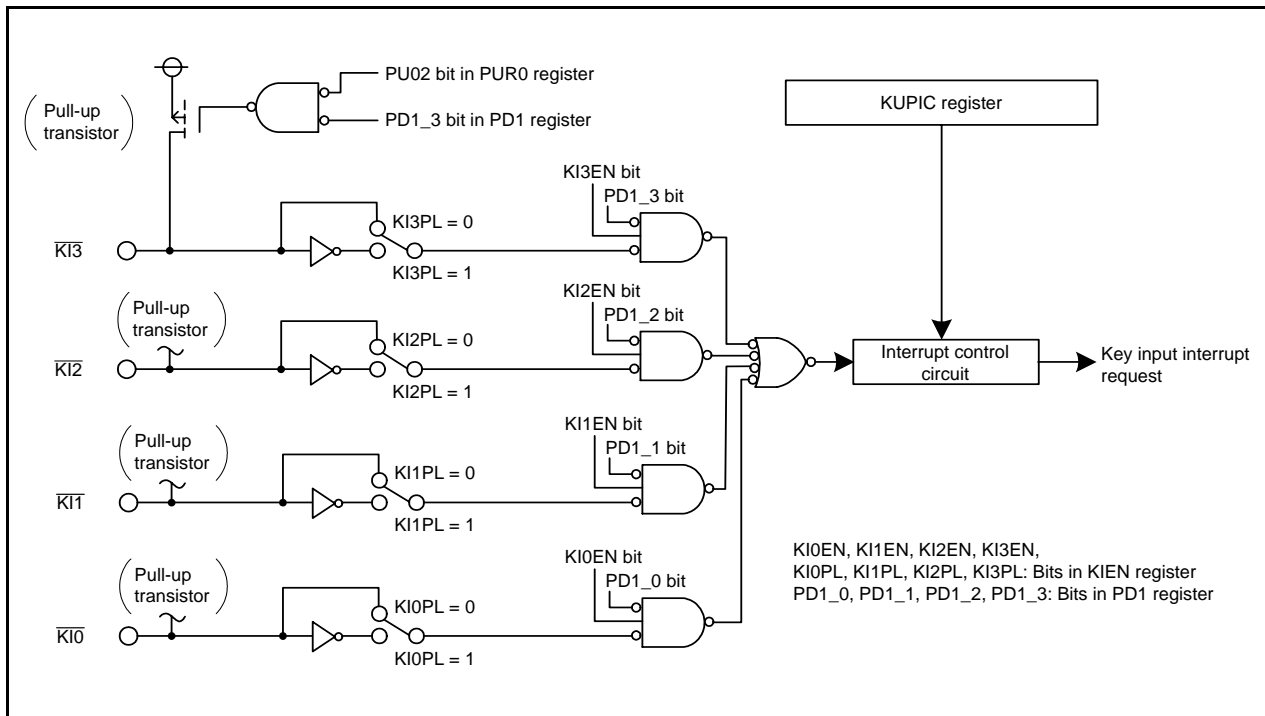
PU02 bit in PUR0 register

Pull-up transistor

PD1_3 bit in PD1 register

KUPIC register

KI3EN bit

PD1_3 bit

$\overline{KI3}$

KI3PL = 0

KI3PL = 1

KI2EN bit

Pull-up transistor

PD1_2 bit

$\overline{KI2}$

KI2PL = 0

KI2PL = 1

Interrupt control circuit

Key input interrupt request

KI1EN bit

Pull-up transistor

PD1_1 bit

$\overline{KI1}$

KI1PL = 0

KI1PL = 1

KI0EN bit

Pull-up transistor

PD1_0 bit

$\overline{KI0}$

KI0PL = 0

KI0PL = 1

KI0EN, KI1EN, KI2EN, KI3EN,
KI0PL, KI1PL, KI2PL, KI3PL: Bits in KIEN register
PD1_0, PD1_1, PD1_2, PD1_3: Bits in PD1 register